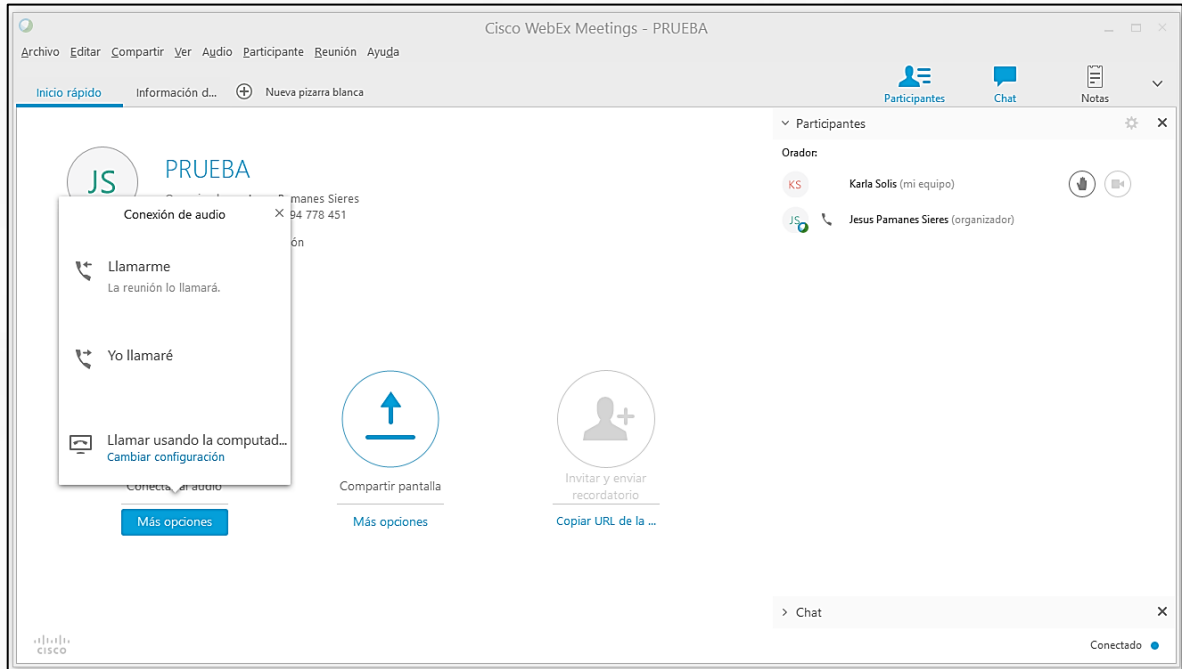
Cisco WebEx Meetings - PRUEBA

Archivo Editar Compartir Ver Audio Participante Reunión Ayuda

Inicio rápido Información d... Nueva pizarra blanca

Participantes Chat Notas

JS PRUEBA

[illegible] manes Sieres
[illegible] 94 778 451
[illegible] ón

Conexión de audio

Llamarme
La reunión lo llamará.

Yo llamaré

Llamar usando la computad...
Cambiar configuración

Conectar al audio
Más opciones

Compartir pantalla
Más opciones

Invitar y enviar recordatorio
Copiar URL de la ...

Participantes

Orador:

KS Karla Solis (mi equipo)

JS Jesus Pamanes Sieres (organizador)

Chat

Conectado

cisco